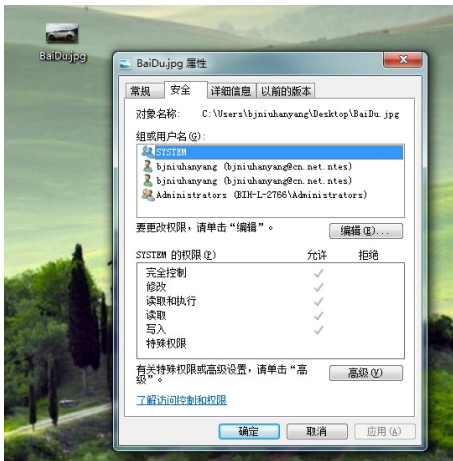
BaiDu.jpg

BaiDu.jpg 属性

常规 安全 详细信息 以前的版本

对象名称: C:\Users\bjniuhanyang\Desktop\BaiDu.jpg

组或用户名(G):

SYSTEM
bjniuhanyang (bjniuhanyang@cn.net.ntes)
bjniuhanyang (bjniuhanyang@cn.net.ntes)
Administrators (BJN-L-2766\Administrators)

要更改权限，请单击“编辑”。 编辑(E)...

SYSTEM 的权限(P) 允许 拒绝

| | 允许 | 拒绝 |
|---|---|---|
| 完全控制 | ✓ | |
| 修改 | ✓ | |
| 读取和执行 | ✓ | |
| 读取 | ✓ | |
| 写入 | ✓ | |
| 特殊权限 | | |

有关特殊权限或高级设置，请单击“高级”。 高级(V)

了解访问控制和权限

确定 取消 应用(A)